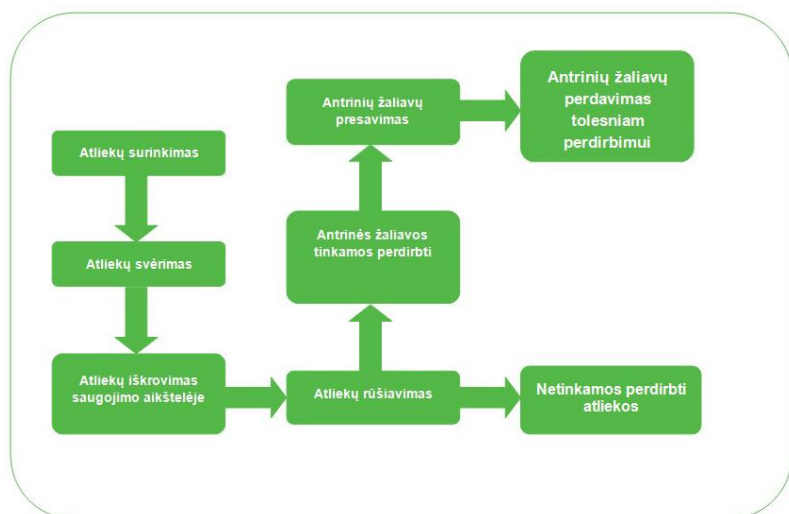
Atliekų surinkimas

Atliekų svėrimas

Atliekų iškrovimas saugojimo aikštelėje

Atliekų rūšiavimas

Netinkamos perdirbti atliekos

Antrinės žaliavos tinkamos perdirbti

Antrinių žaliavų presavimas

Antrinių žaliavų perdavimas tolesniam perdirbimui